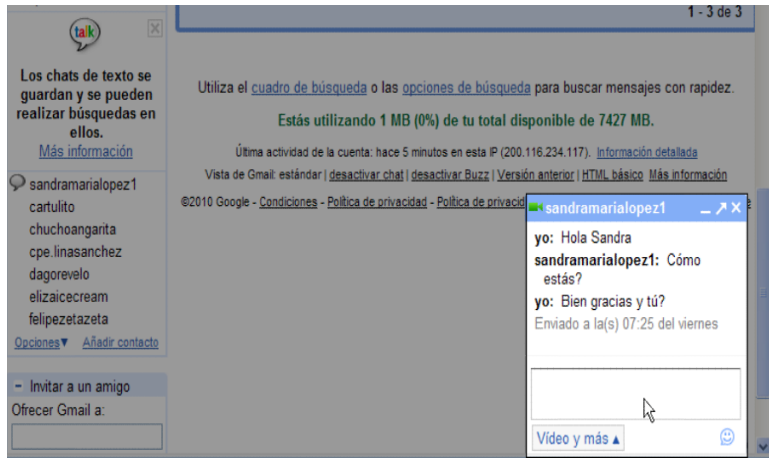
talk

Los chats de texto se guardan y se pueden realizar búsquedas en ellos.
Más información

sandramarialopez1
cartulito
chuchoangarita
cpe.linasanchez
dagorevelo
elizaicecream
felipezetazeta
Opciones▼ Añadir contacto

− Invitar a un amigo
Ofrecer Gmail a:

1 - 3 de 3

Utiliza el cuadro de búsqueda o las opciones de búsqueda para buscar mensajes con rapidez.

Estás utilizando 1 MB (0%) de tu total disponible de 7427 MB.

Última actividad de la cuenta: hace 5 minutos en esta IP (200.116.234.117). Información detallada

Vista de Gmail: estándar | desactivar chat | desactivar Buzz | Versión anterior | HTML básico Más información

©2010 Google - Condiciones - Política de privacidad - Política de privacid

sandramarialopez1

yo: Hola Sandra
sandramarialopez1: Cómo estás?
yo: Bien gracias y tú?
Enviado a la(s) 07:25 del viernes

Vídeo y más ▴